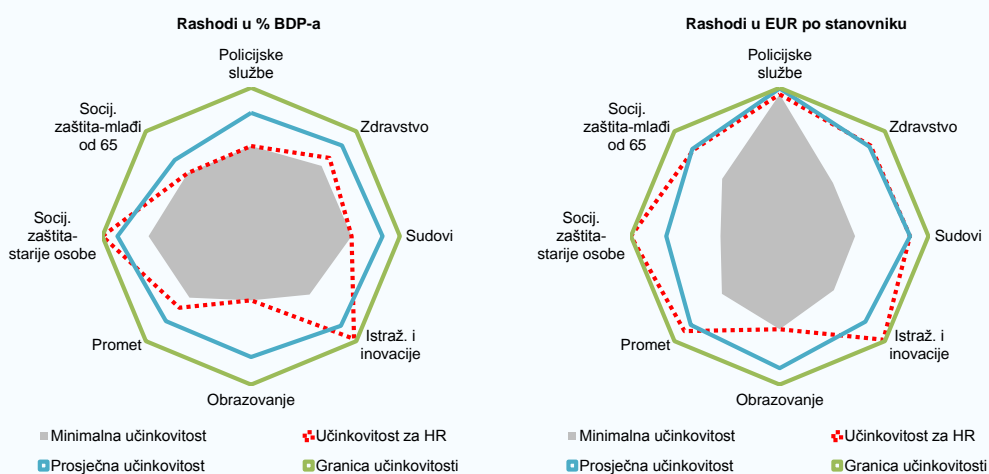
Rashodi u % BDP-a

Policijske službe

Zdravstvo

Sudovi

Istraž. i inovacije

Obrazovanje

Promet

Socij. zaštita-starije osobe

Socij. zaštita-mlađi od 65

Minimalna učinkovitost

Učinkovitost za HR

Prosječna učinkovitost

Granica učinkovitosti

Rashodi u EUR po stanovniku

Policijske službe

Zdravstvo

Sudovi

Istraž. i inovacije

Obrazovanje

Promet

Socij. zaštita-starije osobe

Socij. zaštita-mlađi od 65

Minimalna učinkovitost

Učinkovitost za HR

Prosječna učinkovitost

Granica učinkovitosti